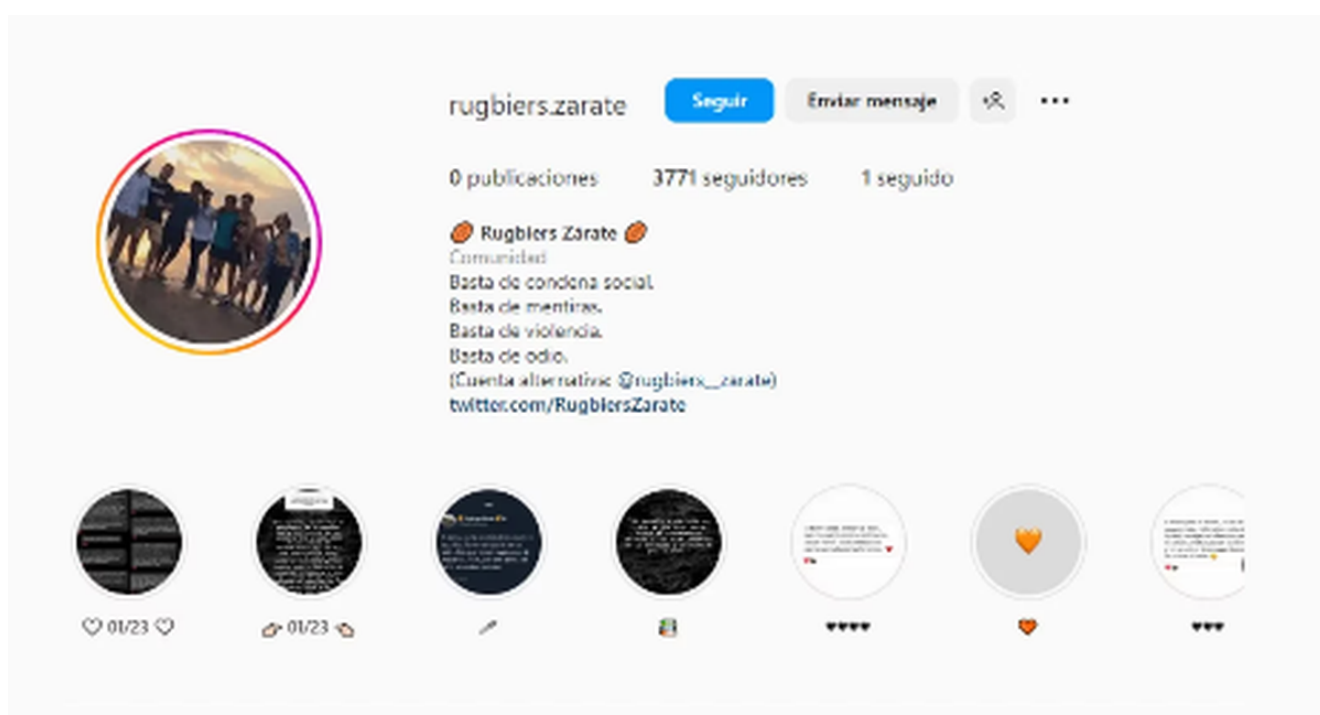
rugbiers.zarate

Seguir

Enviar mensaje

0 publicaciones

3771 seguidores

1 seguido

🏉 Rugbiers Zarate 🏉
Comunidad
Basta de condena social.
Basta de mentiras.
Basta de violencia.
Basta de odio.
(Cuenta alternativa: @rugbiers__zarate)
twitter.com/RugbiersZarate

♡ 01/23 ♡

👉 01/23 👈

🖊

♥♥♥♥

🧡

♥♥♥